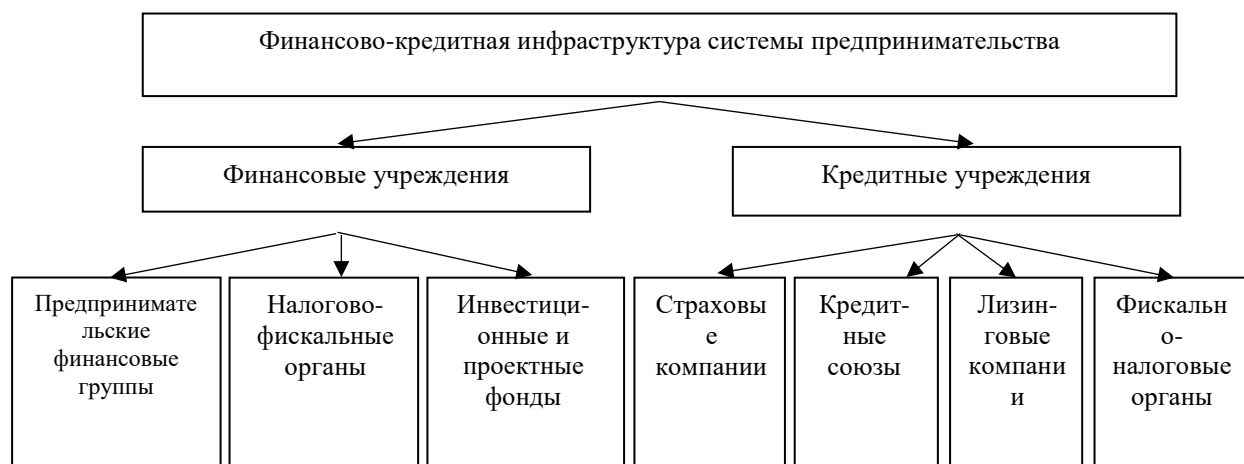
Финансово-кредитная инфраструктура системы предпринимательства

Финансовые учреждения

Кредитные учреждения

Предпринимательские финансовые группы

Налогово-фискальные органы

Инвестиционные и проектные фонды

Страховые компании

Кредитные союзы

Лизинговые компании

Фискально-налоговые органы